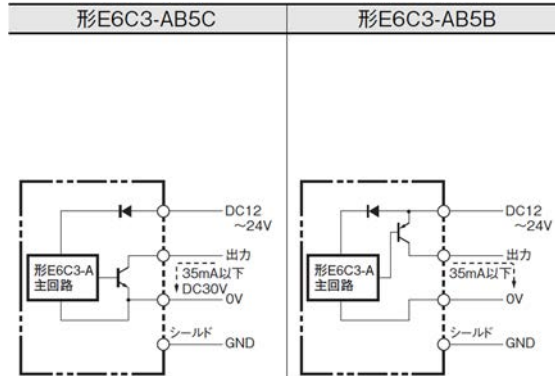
| 形E6C3-AB5C | 形E6C3-AB5B |
|---|---|
| DC12 ~24V<br>出力<br>35mA以下<br>DC30V<br>0V<br>シールド<br>GND<br>形E6C3-A 主回路 | DC12 ~24V<br>出力<br>35mA以下<br>0V<br>シールド<br>GND<br>形E6C3-A 主回路 |